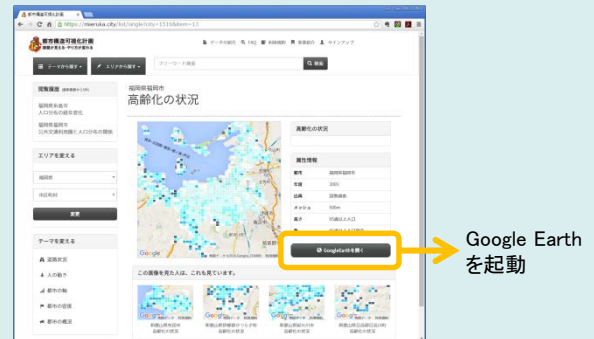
都市構造可視化計画
https://mieruka.city/list/single?city=1513&item=11
都市構造可視化計画
データの追加 FAQ 利用規約 免責事項 ログイン サインアップ
データから探す エリアから探す
フリーワード検索
検索
閲覧履歴
福岡県福岡市 人口分布の経年変化
福岡県福岡市 公共交通利用圏と人口分布の関係
エリアを変える
福岡県
福岡市
変更
テーマを変える
区画検索
人の動き
都市の動き
都市の空間
都市の概況
福岡県福岡市
高齢化の状況
高齢化の状況
属性情報
都市 福岡県福岡市
年度 2005
出典 国勢調査
メッシュ 500m
高さ 65歳以上人口
Google Earthを開く
Google
この画像を見た人は、これも見ています。
Google Earth を起動